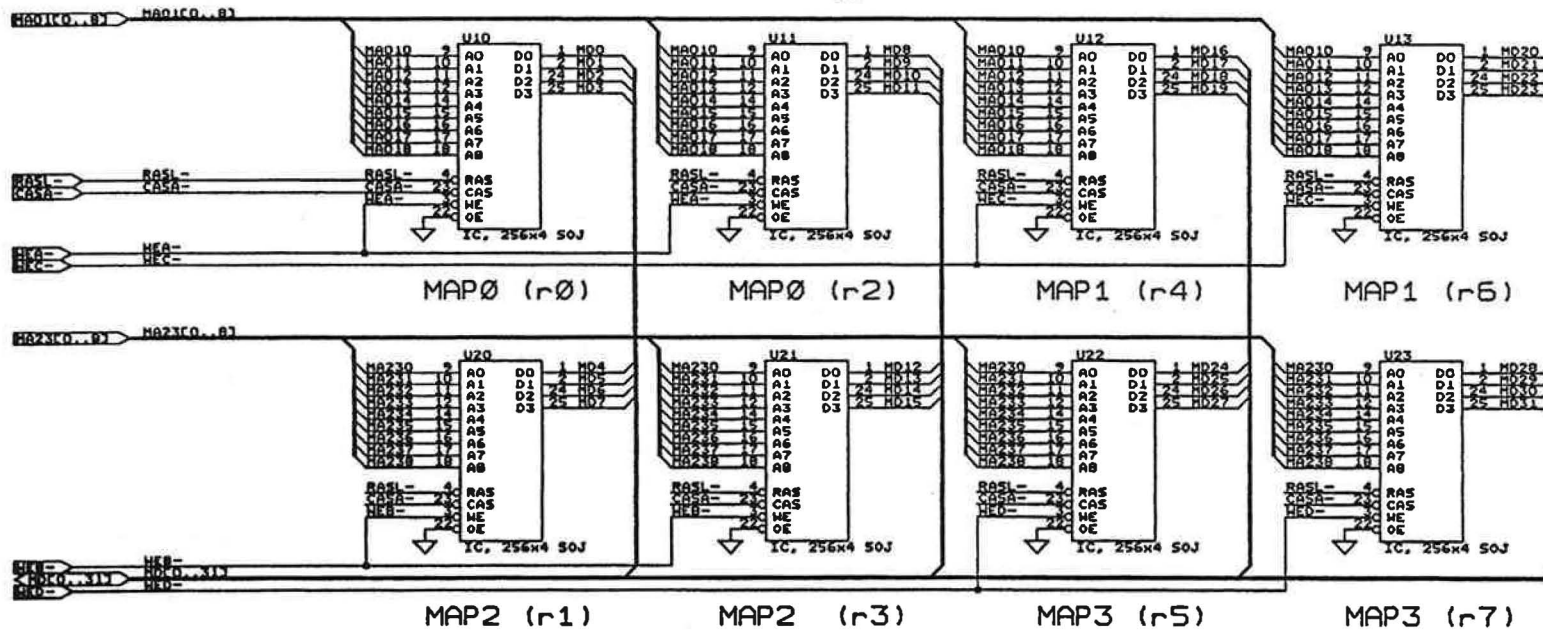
MA01[0..8]
MA01[0..8]

U10
MA010 9 A0 D0 1 MD0
MA011 10 A1 D1 2 MD1
MA012 11 A2 D2 24 MD2
MA013 12 A3 D3 25 MD3
MA014 14 A4
MA015 15 A5
MA016 16 A6
MA017 17 A7
MA018 18 A8
RASL- 4 RAS
CASA- 23 CAS
WEA- 3 WE
22 OE
IC, 256x4 SOJ

U11
MA010 9 A0 D0 1 MD8
MA011 10 A1 D1 2 MD9
MA012 11 A2 D2 24 MD10
MA013 12 A3 D3 25 MD11
MA014 14 A4
MA015 15 A5
MA016 16 A6
MA017 17 A7
MA018 18 A8
RASL- 4 RAS
CASA- 23 CAS
WEA- 3 WE
22 OE
IC, 256x4 SOJ

U12
MA010 9 A0 D0 1 MD16
MA011 10 A1 D1 2 MD17
MA012 11 A2 D2 24 MD18
MA013 12 A3 D3 25 MD19
MA014 14 A4
MA015 15 A5
MA016 16 A6
MA017 17 A7
MA018 18 A8
RASL- 4 RAS
CASA- 23 CAS
WEC- 3 WE
22 OE
IC, 256x4 SOJ

U13
MA010 9 A0 D0 1 MD20
MA011 10 A1 D1 2 MD21
MA012 11 A2 D2 24 MD22
MA013 12 A3 D3 25 MD23
MA014 14 A4
MA015 15 A5
MA016 16 A6
MA017 17 A7
MA018 18 A8
RASL- 4 RAS
CASA- 23 CAS
WEC- 3 WE
22 OE
IC, 256x4 SOJ

RASL-
CASA-
RASL-
CASA-

WEA-
WEC-
WEA-
WEC-

MAPØ (rØ)
MAPØ (r2)
MAP1 (r4)
MAP1 (r6)

MA23[0..8]
MA23[0..8]

U20
MA230 9 A0 D0 1 MD4
MA231 10 A1 D1 2 MD5
MA232 11 A2 D2 24 MD6
MA233 12 A3 D3 25 MD7
MA234 14 A4
MA235 15 A5
MA236 16 A6
MA237 17 A7
MA238 18 A8
RASL- 4 RAS
CASA- 23 CAS
WEB- 3 WE
22 OE
IC, 256x4 SOJ

U21
MA230 9 A0 D0 1 MD12
MA231 10 A1 D1 2 MD13
MA232 11 A2 D2 24 MD14
MA233 12 A3 D3 25 MD15
MA234 14 A4
MA235 15 A5
MA236 16 A6
MA237 17 A7
MA238 18 A8
RASL- 4 RAS
CASA- 23 CAS
WEB- 3 WE
22 OE
IC, 256x4 SOJ

U22
MA230 9 A0 D0 1 MD24
MA231 10 A1 D1 2 MD25
MA232 11 A2 D2 24 MD26
MA233 12 A3 D3 25 MD27
MA234 14 A4
MA235 15 A5
MA236 16 A6
MA237 17 A7
MA238 18 A8
RASL- 4 RAS
CASA- 23 CAS
WED- 3 WE
22 OE
IC, 256x4 SOJ

U23
MA230 9 A0 D0 1 MD28
MA231 10 A1 D1 2 MD29
MA232 11 A2 D2 24 MD30
MA233 12 A3 D3 25 MD31
MA234 14 A4
MA235 15 A5
MA236 16 A6
MA237 17 A7
MA238 18 A8
RASL- 4 RAS
CASA- 23 CAS
WED- 3 WE
22 OE
IC, 256x4 SOJ

WEB-
MD[0..31]
WED-
WEB-
MD[0..31]
WED-

MAP2 (r1)
MAP2 (r3)
MAP3 (r5)
MAP3 (r7)